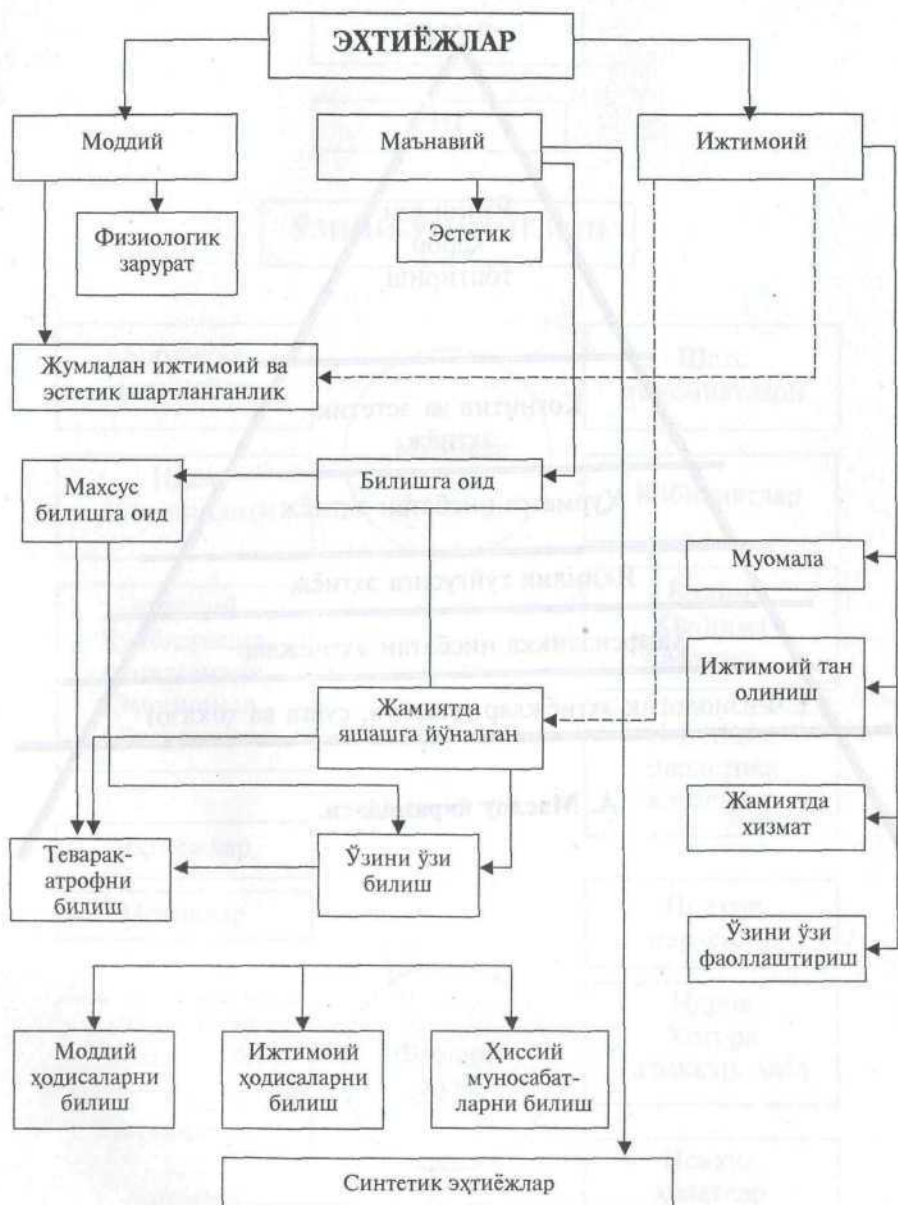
ЭҲТИЁЖЛАР

Моддий

Маънавий

Ижтимоий

Физиологик зарурат

Эстетик

Жумладан ижтимоий ва эстетик шартланганлик

Махсус билишга оид

Билишга оид

Муомала

Ижтимоий тан олиниш

Жамиятда яшашга йўналган

Жамиятда хизмат

Теварак-атрофни билиш

Ўзини ўзи билиш

Ўзини ўзи фаоллаштириш

Моддий ҳодисаларни билиш

Ижтимоий ҳодисаларни билиш

Ҳиссий муносабат-ларни билиш

Синтетик эҳтиёжлар